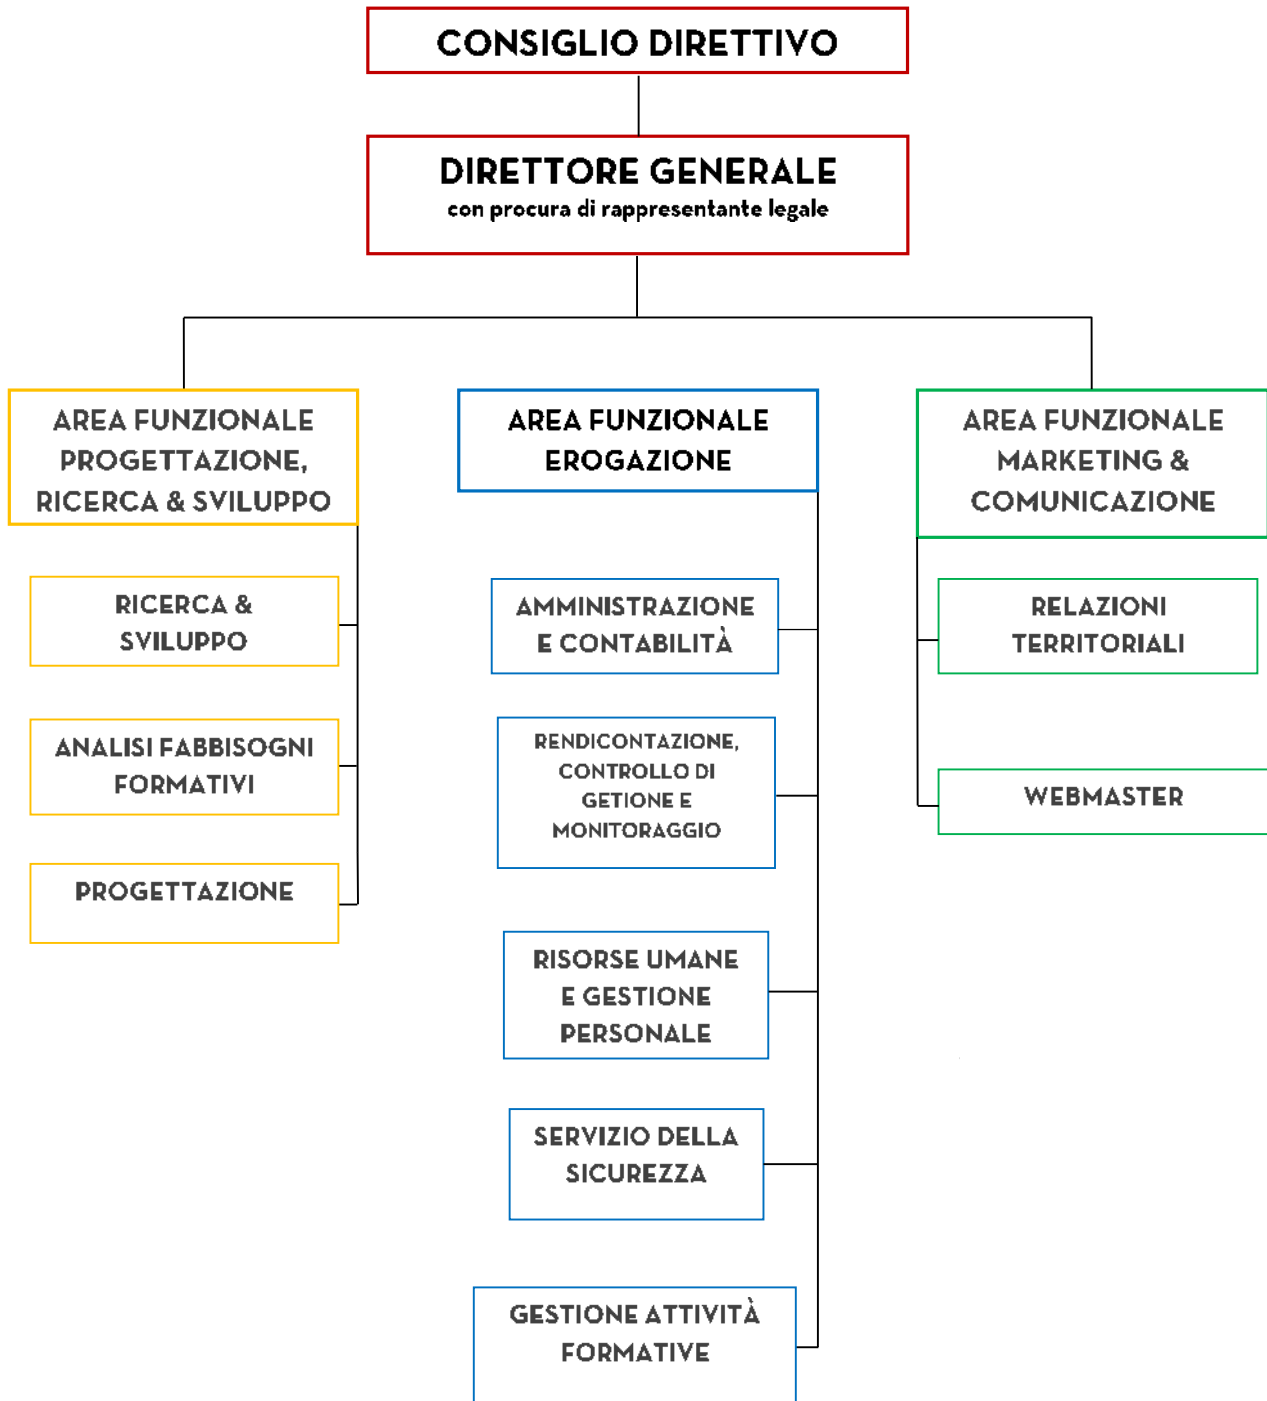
CONSIGLIO DIRETTIVO

DIRETTORE GENERALE
con procura di rappresentante legale

AREA FUNZIONALE PROGETTAZIONE, RICERCA & SVILUPPO

RICERCA & SVILUPPO

ANALISI FABBISOGNI FORMATIVI

PROGETTAZIONE

AREA FUNZIONALE EROGAZIONE

AMMINISTRAZIONE E CONTABILITÀ

RENDICONTAZIONE, CONTROLLO DI GETIONE E MONITORAGGIO

RISORSE UMANE E GESTIONE PERSONALE

SERVIZIO DELLA SICUREZZA

GESTIONE ATTIVITÀ FORMATIVE

AREA FUNZIONALE MARKETING & COMUNICAZIONE

RELAZIONI TERRITORIALI

WEBMASTER